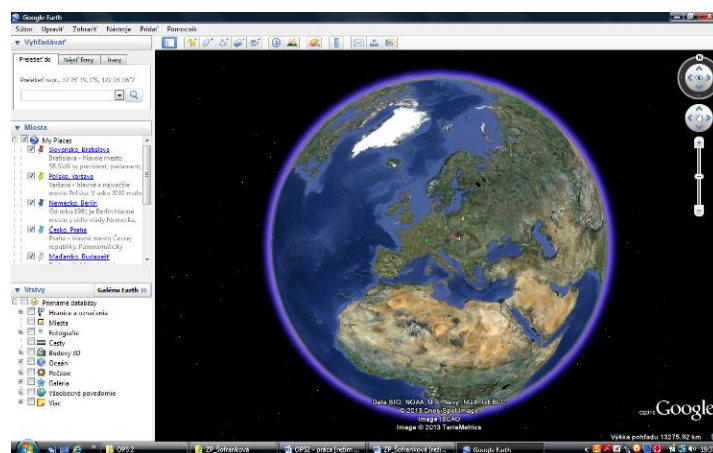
Google Earth

Súbor Upraviť Zobraziť Nástroje Pridať Pomocník

▼ Vyhľadávať

Preletieť do | Nájsť firmy | Trasy

Preletieť napr., 37 25' 19.1"S, 122 05' 06"Z

▼ Miesta

My Places

Slovensko, Bratislava
Bratislava - hlavné mesto
58,5 tis to prezident, parlament,

Poľsko, Varšava
Varšava - hlavné a najväčšie
mesto Poľska. V roku 2010 malo

Nemecko, Berlín
Od roku 1991 je Berlín hlavné
mesto a sídlo vlády Nemecka,

Česko, Praha
Praha - hlavné mesto Českej
republiky. Panoramatický

Maďarsko, Budapešť

▼ Vrstvy

Galéria Earth »

Primárne databázy
Hranice a označenia
Miesta
Fotografie
Cesty
Budovy 3D
Oceán
Počasie
Galéria
Všeobecné povedomie
Viac

Data SIO, NOAA, U.S. Navy, NGA, GEBCO
© 2013 Cnes/Spot Image
Image IBCAO
Image © 2013 TerraMetrics

©2013 Google

Výška pohľadu 13275.92 km

OPS 2

ZP_Šoffranková

OPS2 - práca [režim ...

ZP_Šoffranková [reži...

Google Earth

19:3